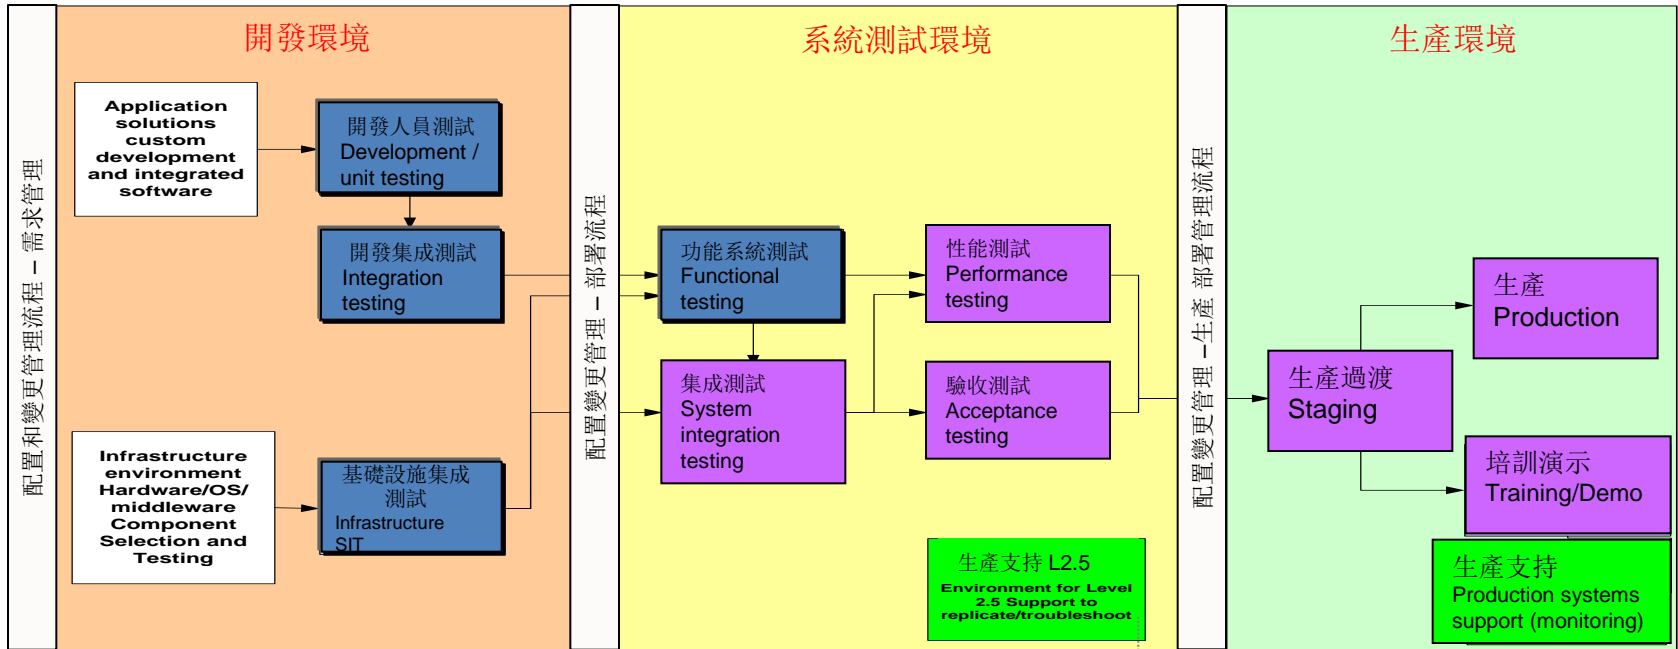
配置和變更管理流程 – 需求管理

開發環境

Application solutions custom development and integrated software

開發人員測試
Development / unit testing

開發集成測試
Integration testing

Infrastructure environment Hardware/OS/ middleware Component Selection and Testing

基礎設施集成測試
Infrastructure SIT

配置變更管理 – 部署流程

系統測試環境

功能系統測試
Functional testing

集成測試
System integration testing

性能測試
Performance testing

驗收測試
Acceptance testing

生產支持 L2.5
Environment for Level 2.5 Support to replicate/troubleshoot

配置變更管理 –生產 部署管理流程

生產環境

生產過渡
Staging

生產
Production

培訓演示
Training/Demo

生產支持
Production systems support (monitoring)